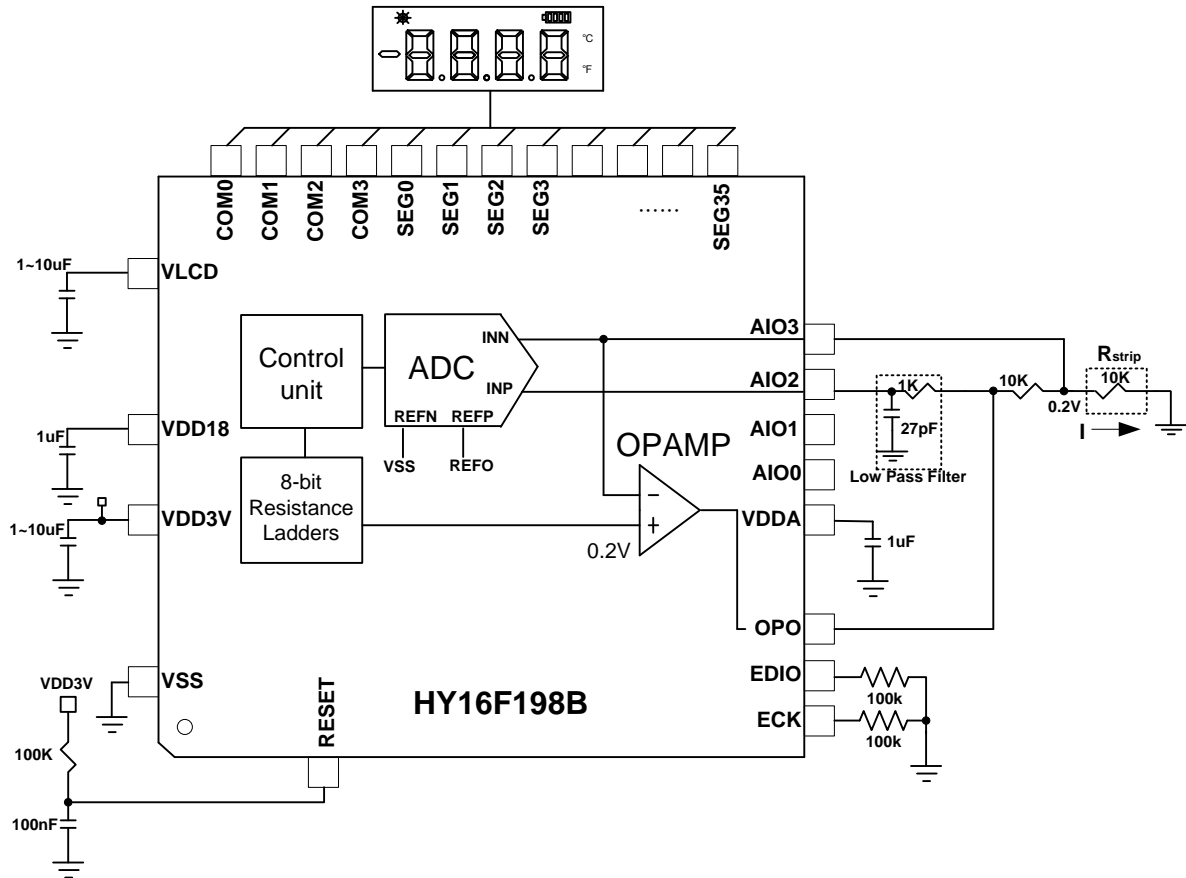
°C
°F

COM0 COM1 COM2 COM3 SEG0 SEG1 SEG2 SEG3 ...... SEG35

1~10uF
VLCD

Control unit

ADC
INN
INP
REFN REFP
VSS REFO

AIO3
AIO2
AIO1
AIO0

$R_{strip}$
10K
1K
10K
0.2V
27pF
Low Pass Filter
I

1uF
VDD18

1~10uF
VDD3V

8-bit Resistance Ladders

OPAMP
0.2V

VDDA
1uF

OPO

VSS
VDD3V
100K
100nF
RESET

HY16F198B

EDIO
ECK
100k
100k